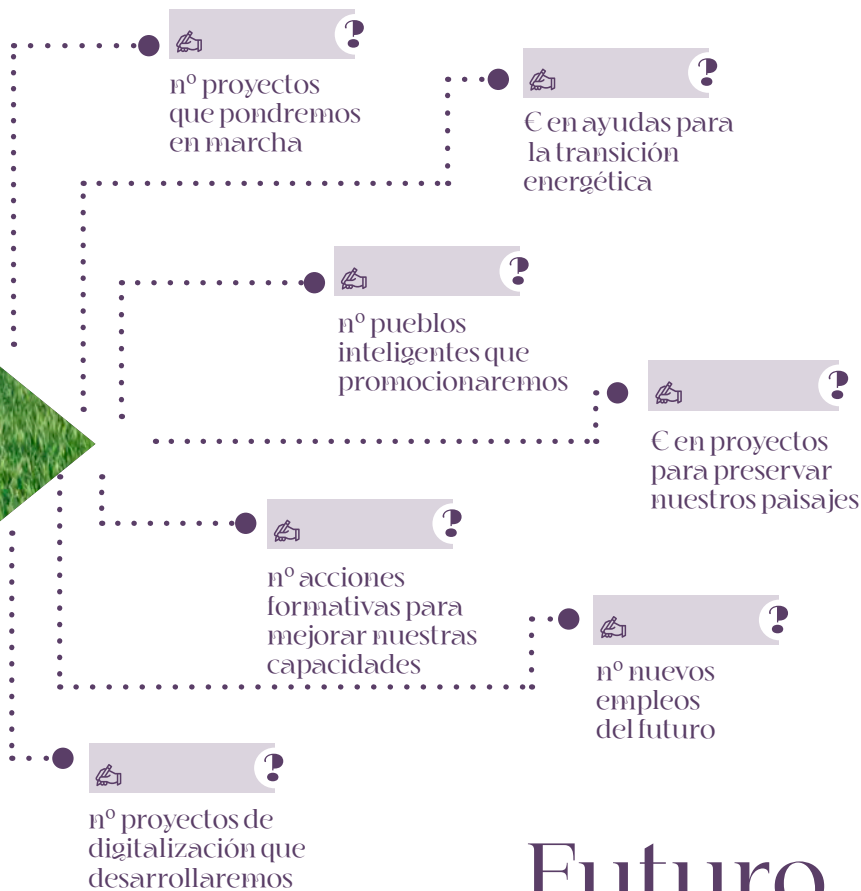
✍ ?
nº proyectos que pondremos en marcha

✍ ?
€ en ayudas para la transición energética

✍ ?
nº pueblos inteligentes que promocionaremos

✍ ?
€ en proyectos para preservar nuestros paisajes

✍ ?
nº acciones formativas para mejorar nuestras capacidades

✍ ?
nº nuevos empleos del futuro

✍ ?
nº proyectos de digitalización que desarrollaremos

Futuro